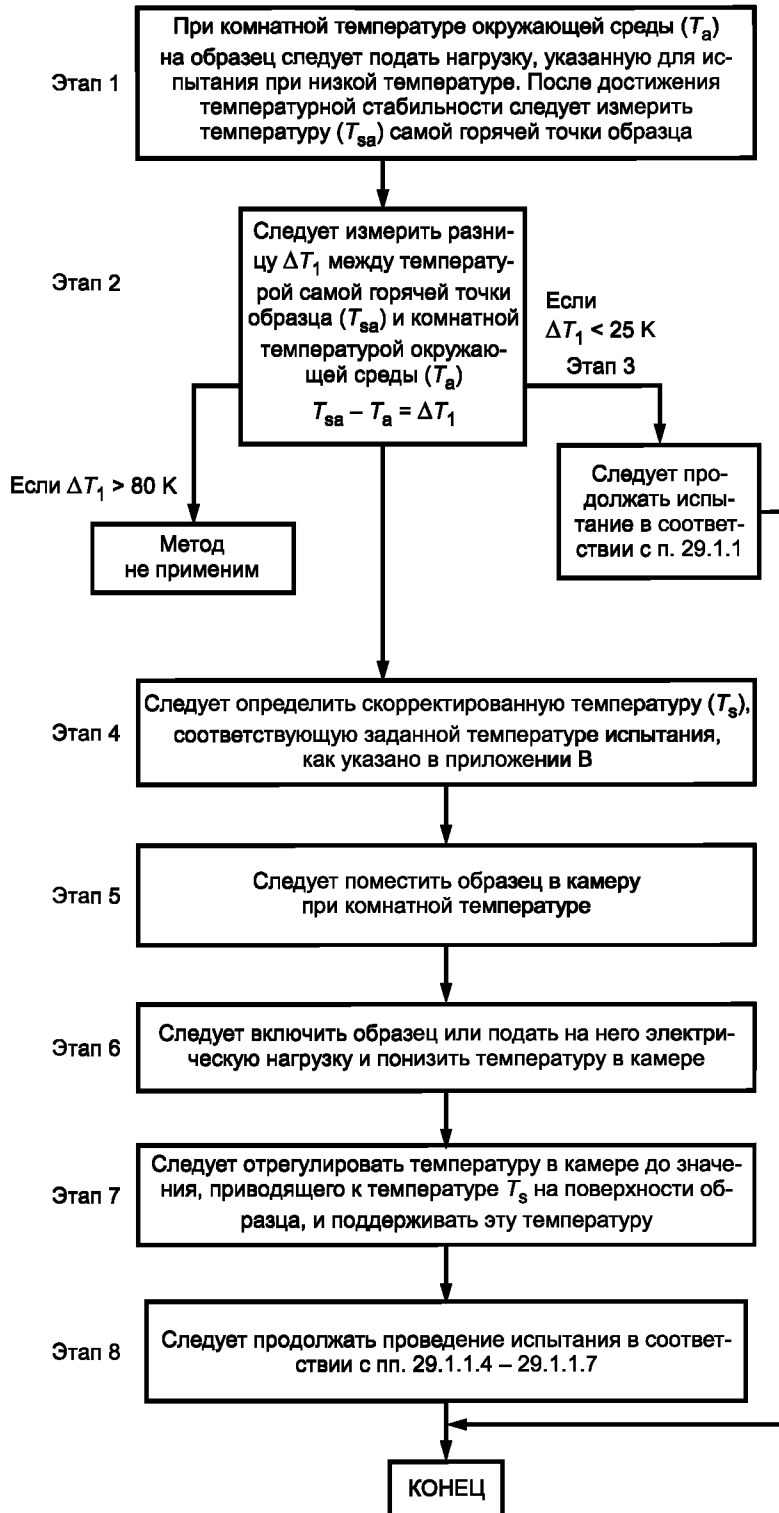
Этап 1

При комнатной температуре окружающей среды ($T_a$) на образец следует подать нагрузку, указанную для испытания при низкой температуре. После достижения температурной стабильности следует измерить температуру ($T_{sa}$) самой горячей точки образца

Этап 2

Следует измерить разницу $\Delta T_1$ между температурой самой горячей точки образца ($T_{sa}$) и комнатной температурой окружающей среды ($T_a$)

$T_{sa} - T_a = \Delta T_1$

Если $\Delta T_1$ < 25 K

Этап 3

Следует продолжать испытание в соответствии с п. 29.1.1

Если $\Delta T_1$ > 80 K

Метод не применим

Этап 4

Следует определить скорректированную температуру ($T_s$), соответствующую заданной температуре испытания, как указано в приложении В

Этап 5

Следует поместить образец в камеру при комнатной температуре

Этап 6

Следует включить образец или подать на него электрическую нагрузку и понизить температуру в камере

Этап 7

Следует отрегулировать температуру в камере до значения, приводящего к температуре $T_s$ на поверхности образца, и поддерживать эту температуру

Этап 8

Следует продолжать проведение испытания в соответствии с пп. 29.1.1.4 – 29.1.1.7

КОНЕЦ